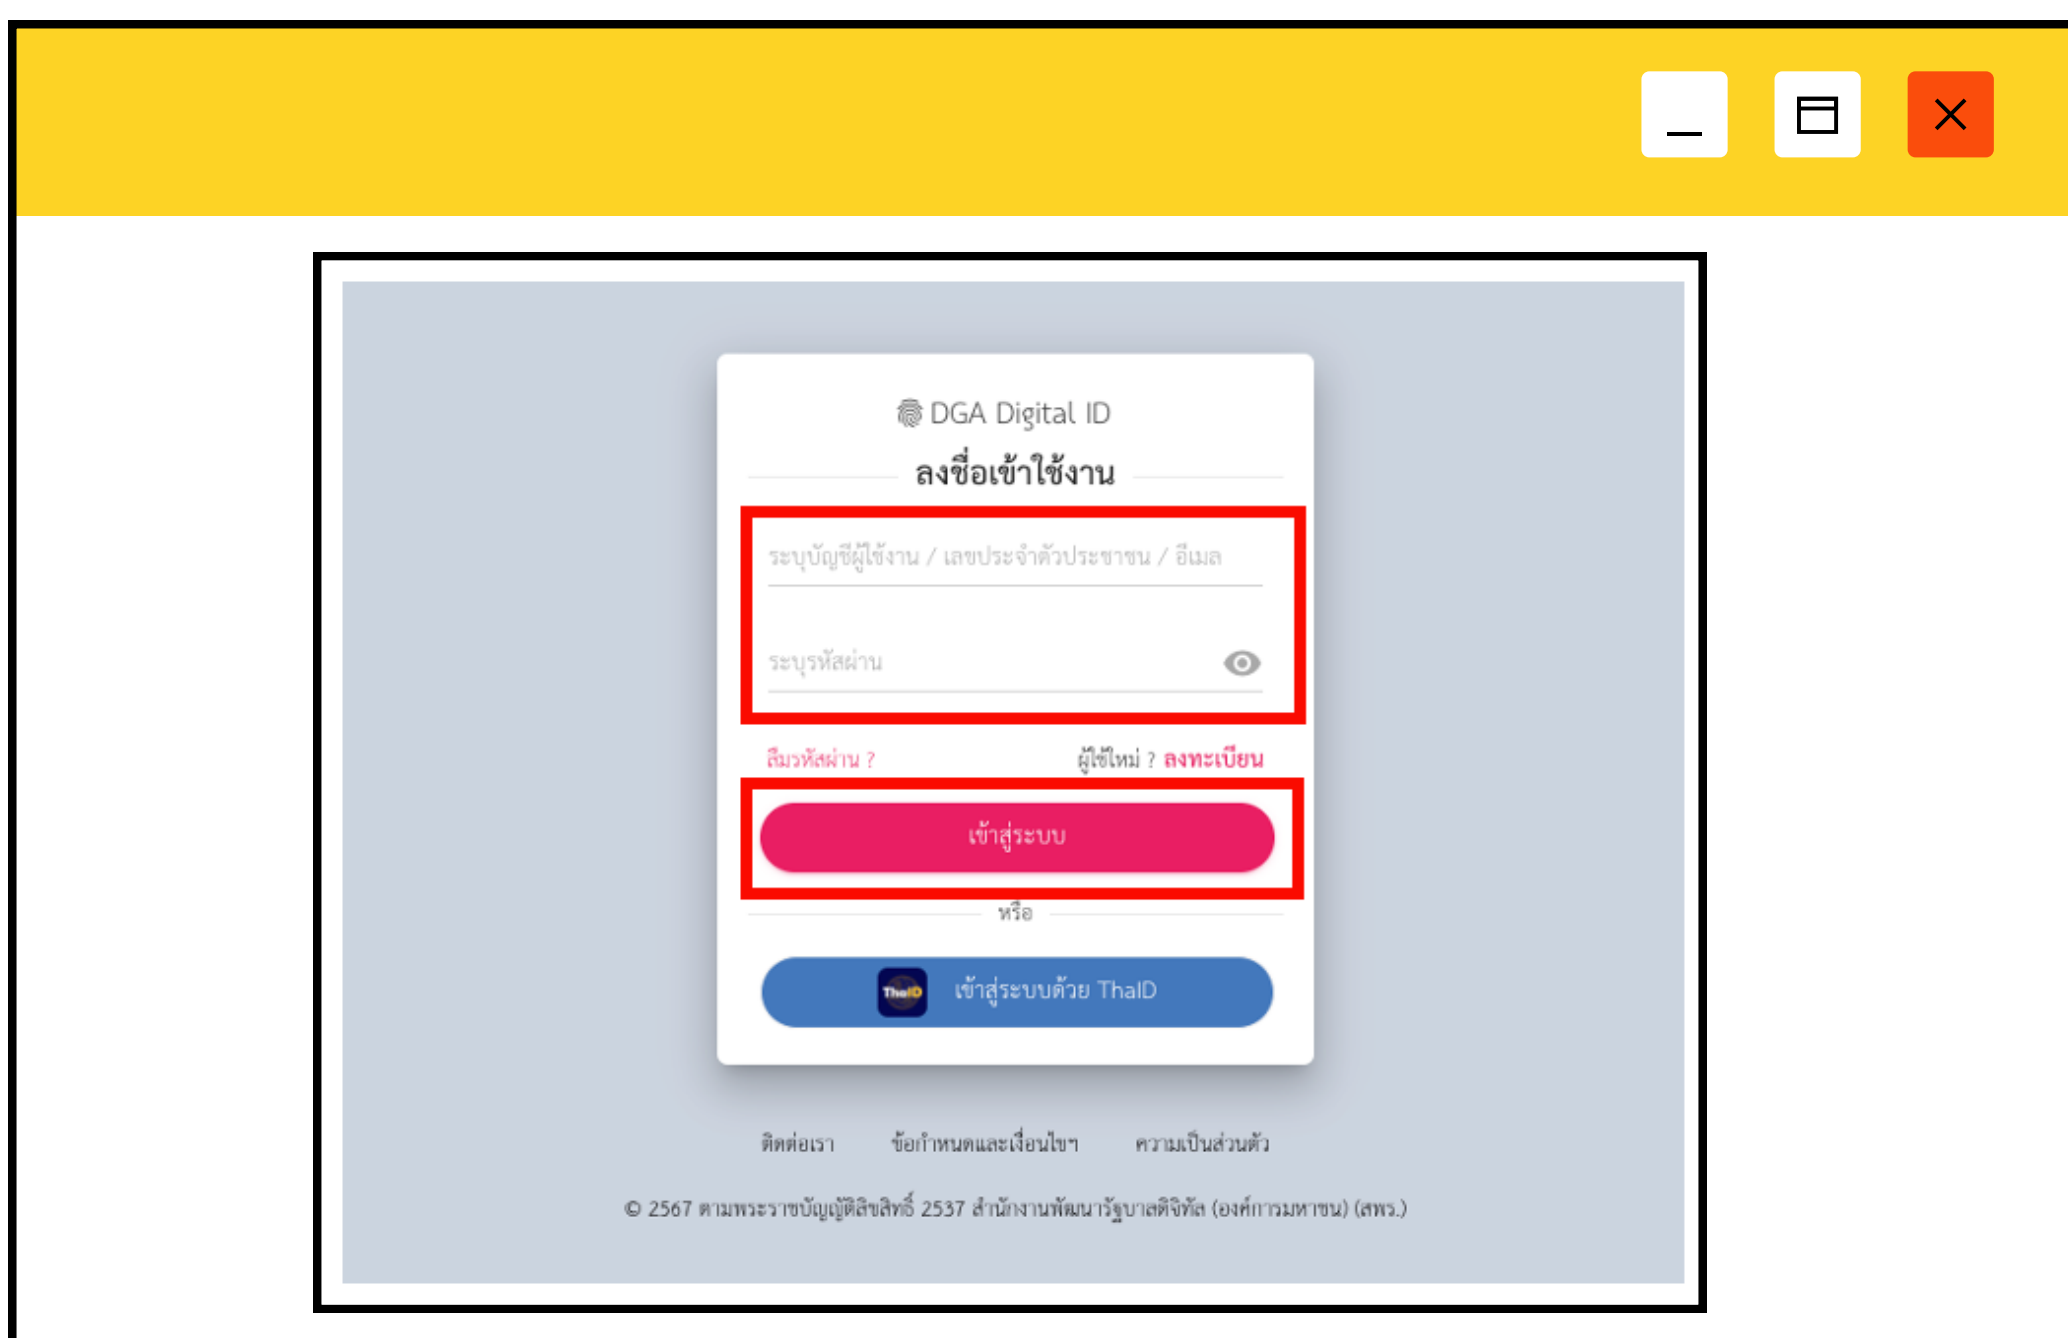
DGA Digital ID

ลงชื่อเข้าใช้งาน

ระบุบัญชีผู้ใช้งาน / เลขประจำตัวประชาชน / อีเมล

ระบุรหัสผ่าน

ลืมรหัสผ่าน ?

ผู้ใช้ใหม่ ? ลงทะเบียน

เข้าสู่ระบบ

หรือ

ThaID

เข้าสู่ระบบด้วย ThaID

ติดต่อเรา ข้อกำหนดและเงื่อนไขฯ ความเป็นส่วนตัว

© 2567 ตามพระราชบัญญัติลิขสิทธิ์ 2537 สำนักงานพัฒนารัฐบาลดิจิทัล (องค์การมหาชน) (สพร.)